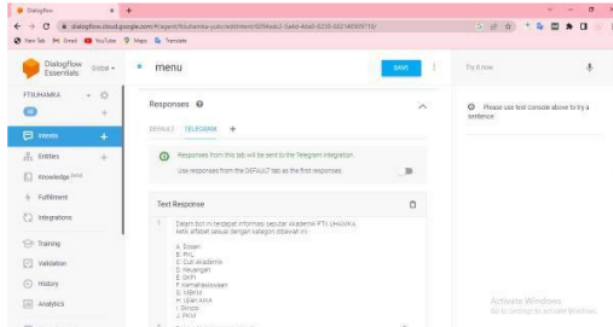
Dialogflow

dialogflow.cloud.google.com/#/agent/ftiuhamka-yuto/editIntent/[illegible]

New Tab Gmail YouTube Maps Translate

Dialogflow Essentials Global

FTIUHAMKA

Intents

Entities

Knowledge [beta]

Fulfillment

Integrations

Training

Validation

History

Analytics

menu

SAVE

Responses

DEFAULT TELEGRAM +

Responses from this tab will be sent to the Telegram integration.

Use responses from the DEFAULT tab as the first responses

Text Response

1 Dalam bot ini terdapat informasi seputar Akademik FTI UHAMKA ketik alfabet sesuai dengan kategori dibawah ini:

A. Dosen
B. PKL
C. Cuti Akademik
D. Keuangan
E. SKPI
F. Kemahasiswaan
G. MBKM
H. Ujian Akhir
I. Skripsi
J. PKM

2 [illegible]

Try it now

Please use test console above to try a sentence.

Activate Windows
Go to Settings to activate Windows.